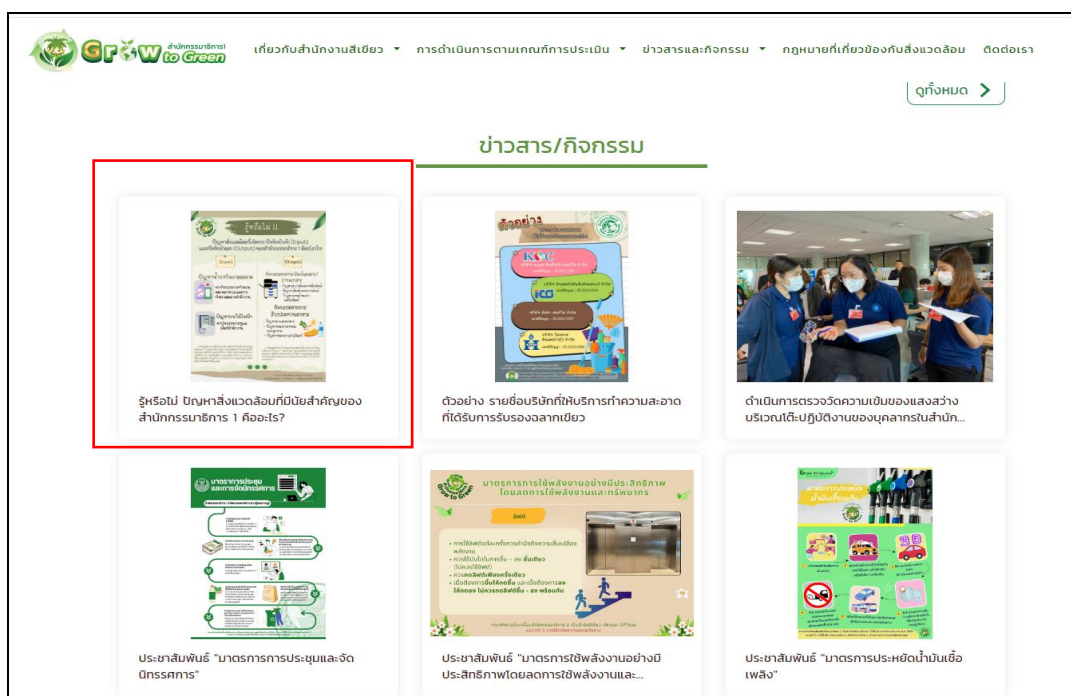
Grow to Green สำนักกรรมาธิการ1

เกี่ยวกับสำนักงานสีเขียว ▾ การดำเนินการตามเกณฑ์การประเมิน ▾ ข่าวสารและกิจกรรม ▾ กฎหมายที่เกี่ยวข้องกับสิ่งแวดล้อม ติดต่อเรา

ดูทั้งหมด >

ข่าวสาร/กิจกรรม

รู้หรือไม่ !!

รู้หรือไม่ ปัญหาสิ่งแวดล้อมที่มีนัยสำคัญของสำนักกรรมาธิการ 1 คืออะไร?

ตัวอย่าง

ตัวอย่าง รายชื่อบริษัทที่ให้บริการทำความสะอาดที่ได้รับการรับรองฉลากเขียว

ดำเนินการตรวจวัดความเข้มของแสงสว่างบริเวณโต๊ะปฏิบัติงานของบุคลากรในสำนัก...

มาตรการประชุมและจัดนิทรรศการ

ประชาสัมพันธ์ "มาตรการการประชุมและจัดนิทรรศการ"

มาตรการการใช้พลังงานอย่างมีประสิทธิภาพ โดยลดการใช้พลังงานและทรัพยากร

ลิฟต์

ประชาสัมพันธ์ "มาตรการใช้พลังงานอย่างมีประสิทธิภาพโดยลดการใช้พลังงานและ...

มาตรการประหยัดน้ำมันเชื้อเพลิง

ประชาสัมพันธ์ "มาตรการประหยัดน้ำมันเชื้อเพลิง"